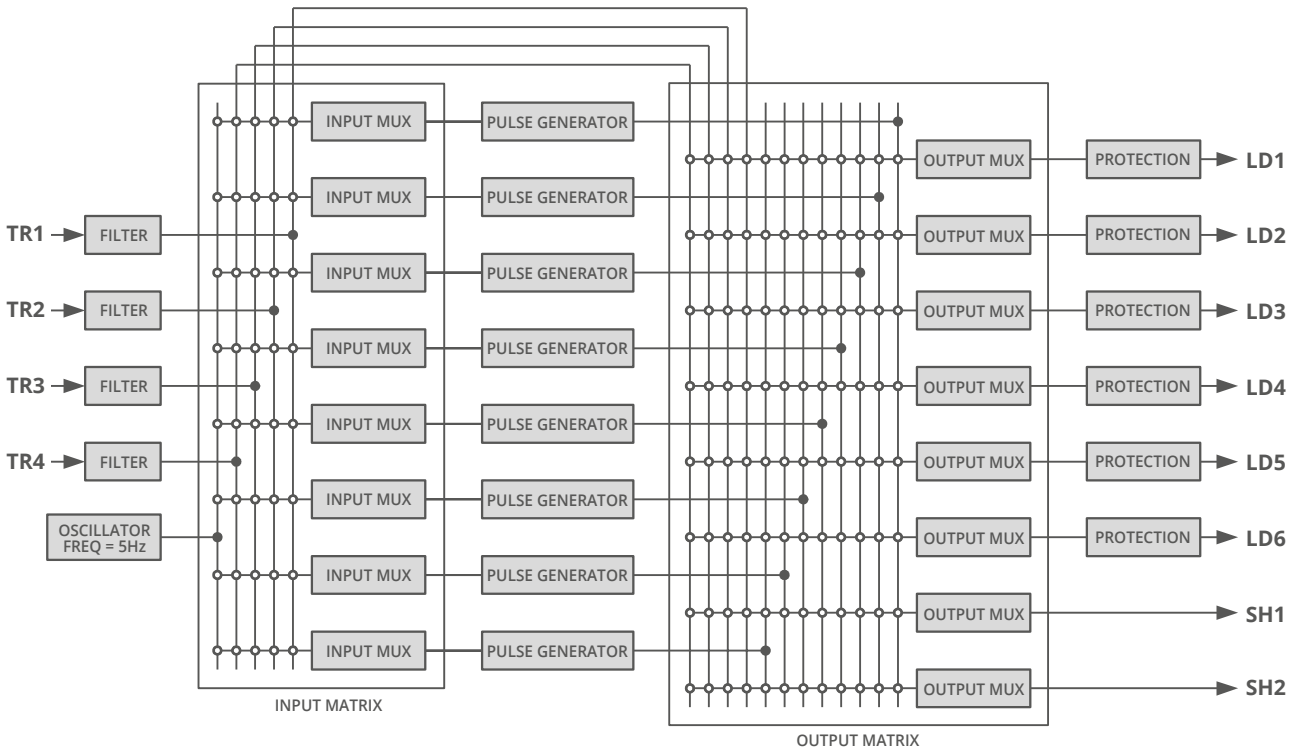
TR1
FILTER
TR2
FILTER
TR3
FILTER
TR4
FILTER
OSCILLATOR FREQ = 5Hz

INPUT MUX
INPUT MUX
INPUT MUX
INPUT MUX
INPUT MUX
INPUT MUX
INPUT MUX
INPUT MUX
INPUT MATRIX

PULSE GENERATOR
PULSE GENERATOR
PULSE GENERATOR
PULSE GENERATOR
PULSE GENERATOR
PULSE GENERATOR
PULSE GENERATOR
PULSE GENERATOR

OUTPUT MUX
PROTECTION
LD1
OUTPUT MUX
PROTECTION
LD2
OUTPUT MUX
PROTECTION
LD3
OUTPUT MUX
PROTECTION
LD4
OUTPUT MUX
PROTECTION
LD5
OUTPUT MUX
PROTECTION
LD6
OUTPUT MUX
SH1
OUTPUT MUX
SH2
OUTPUT MATRIX